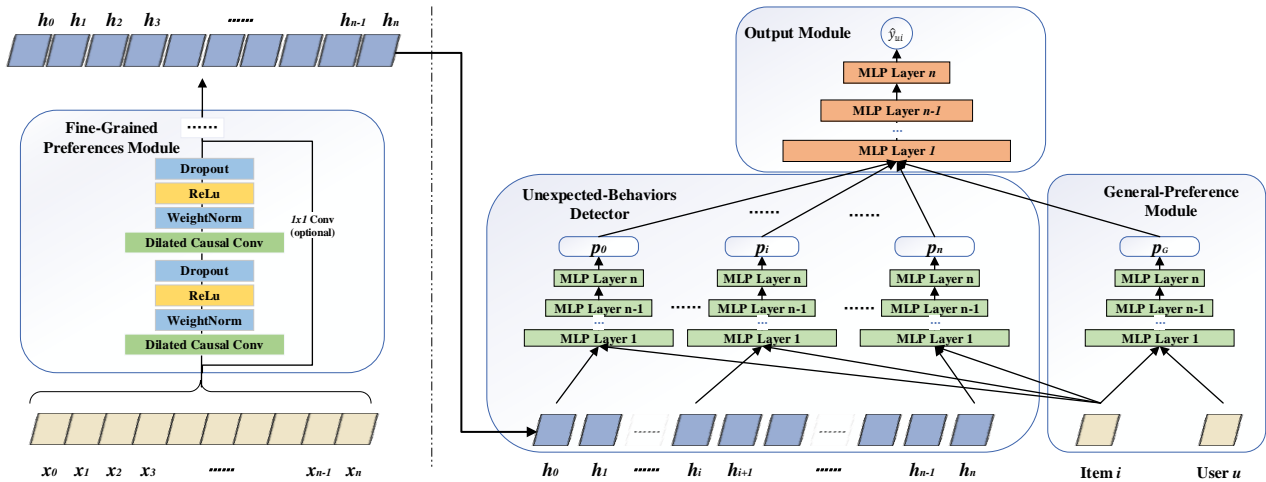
$h_0$ $h_1$ $h_2$ $h_3$ ...... $h_{n-1}$ $h_n$

Fine-Grained Preferences Module

......

Dropout

ReLu

WeightNorm

Dilated Causal Conv

Dropout

ReLu

WeightNorm

Dilated Causal Conv

1x1 Conv (optional)

$x_0$ $x_1$ $x_2$ $x_3$ ...... $x_{n-1}$ $x_n$

Output Module

$\hat{y}_{ui}$

MLP Layer $n$

MLP Layer $n-1$

...

MLP Layer $1$

Unexpected-Behaviors Detector

...... ......

$p_0$ $p_i$ $p_n$

MLP Layer n

MLP Layer n-1

...

MLP Layer 1

MLP Layer n

MLP Layer n-1

...

MLP Layer 1

MLP Layer n

MLP Layer n-1

...

MLP Layer 1

...... ......

General-Preference Module

$p_G$

MLP Layer n

MLP Layer n-1

...

MLP Layer 1

$h_0$ $h_1$ ...... $h_i$ $h_{i+1}$ ...... $h_{n-1}$ $h_n$

Item $i$ User $u$